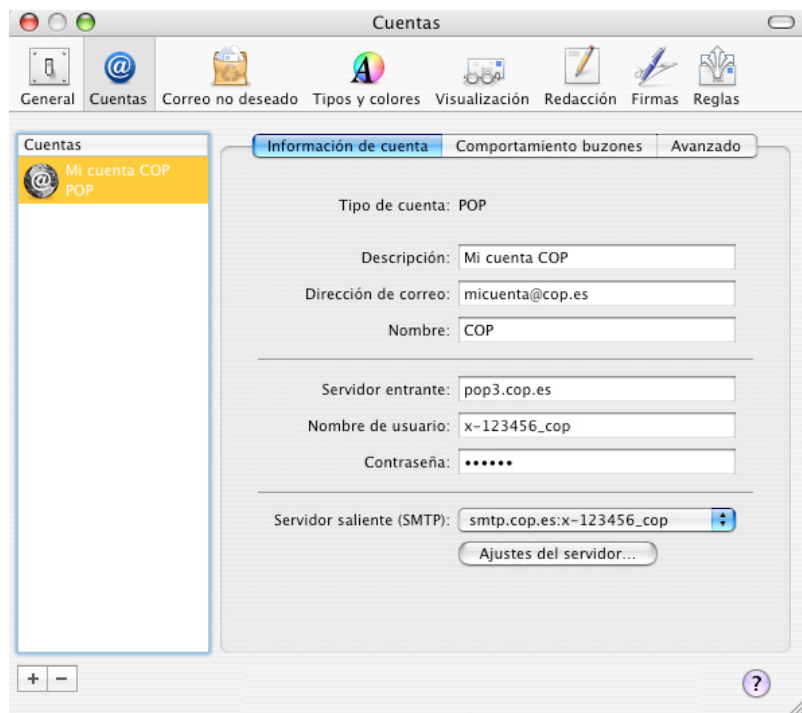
Cuentas

General Cuentas Correo no deseado Tipos y colores Visualización Redacción Firmas Reglas

Cuentas

Mi cuenta COP
POP

Información de cuenta | Comportamiento buzones | Avanzado

Tipo de cuenta: POP

Descripción: Mi cuenta COP

Dirección de correo: micuenta@cop.es

Nombre: COP

Servidor entrante: pop3.cop.es

Nombre de usuario: x-123456_cop

Contraseña: ••••••

Servidor saliente (SMTP): smtp.cop.es:x-123456_cop

Ajustes del servidor...

+ −

?